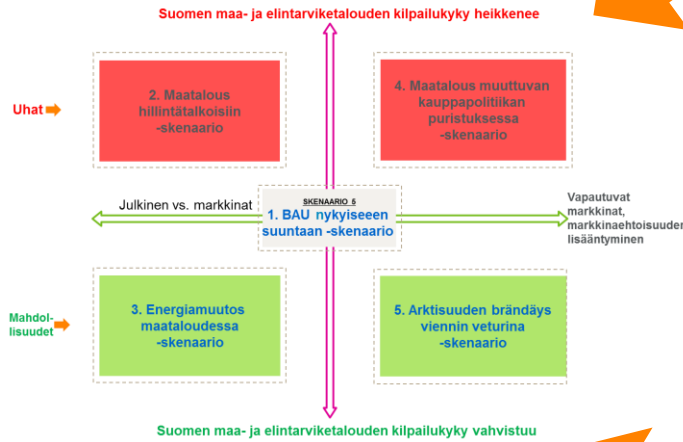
Suomen maa- ja elintarviketalouden kilpailukyky heikkenee

Uhat

2. Maatalous hillintätalkoisiin -skenaario

4. Maatalous muuttuvan kauppapolitiikan puristuksessa -skenaario

Julkinen vs. markkinat

SKENAARIO 5
1. BAU nykyiseeen suuntaan -skenaario

Vapautuvat markkinat, markkinaehtoisuuden lisääntyminen

Mahdollisuudet

3. Energiamuutos maataloudessa -skenaario

5. Arktisuuden brändäys viennin veturina -skenaario

Suomen maa- ja elintarviketalouden kilpailukyky vahvistuu